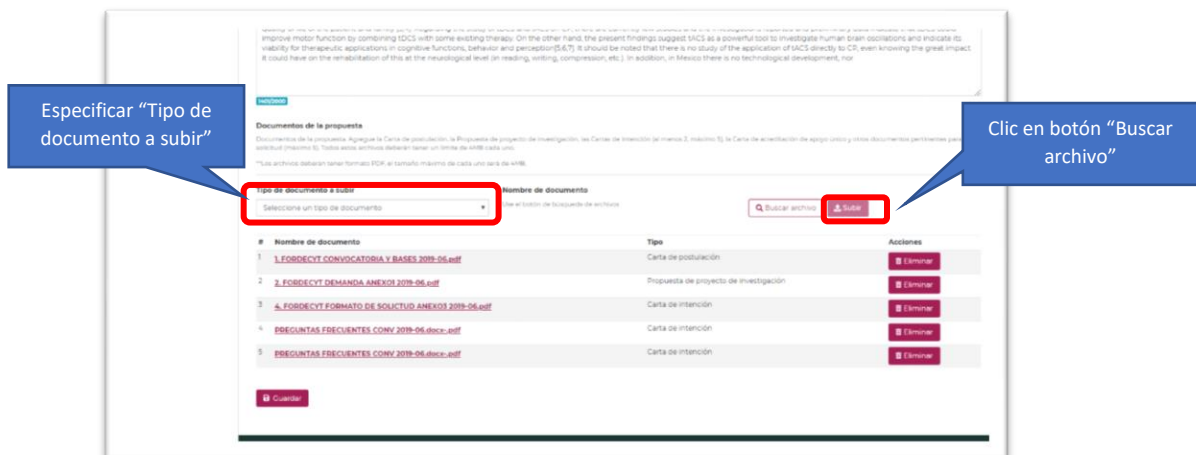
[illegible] improve motor function by combining tDCS with some existing therapy. On the other hand, the present findings suggest tACS as a powerful tool to investigate human brain oscillations and indicate its viability for therapeutic applications in cognitive functions, behavior and perception [5,6,7]. It should be noted that there is no study of the application of tACS directly to CP, even knowing the great impact it could have on the rehabilitation of this at the neurological level (in reading, writing, compression, etc.). In addition, in Mexico there is no technological development, nor

1400/3000

Especificar “Tipo de documento a subir”

Clic en botón “Buscar archivo”

Documentos de la propuesta

Documentos de la propuesta: Agregue la Carta de postulación, la Propuesta de proyecto de investigación, las Cartas de intención (al menos 2, máximo 5), la Carta de acreditación de apoyo único y otros documentos pertinentes para su solicitud (máximo 5). Todos estos archivos deberán tener un límite de 4MB cada uno.

**Los archivos deberan tener formato PDF, el tamaño máximo de cada uno será de 4MB.

Tipo de documento a subir

Seleccione un tipo de documento

Nombre de documento

Use el botón de búsqueda de archivo

Buscar archivo

Subir

| # | Nombre de documento | Tipo | Acciones |
|---|---|---|---|
| 1 | 1. FORDECYT CONVOCATORIA Y BASES 2019-06.pdf | Carta de postulación | Eliminar |
| 2 | 2. FORDECYT DEMANDA ANEXO1 2019-06.pdf | Propuesta de proyecto de investigación | Eliminar |
| 3 | 4. FORDECYT FORMATO DE SOLICTUD ANEXO3 2019-06.pdf | Carta de intención | Eliminar |
| 4 | PREGUNTAS FRECUENTES CONV 2019-06.docx-.pdf | Carta de intención | Eliminar |
| 5 | PREGUNTAS FRECUENTES CONV 2019-06.docx-.pdf | Carta de intención | Eliminar |

Guardar